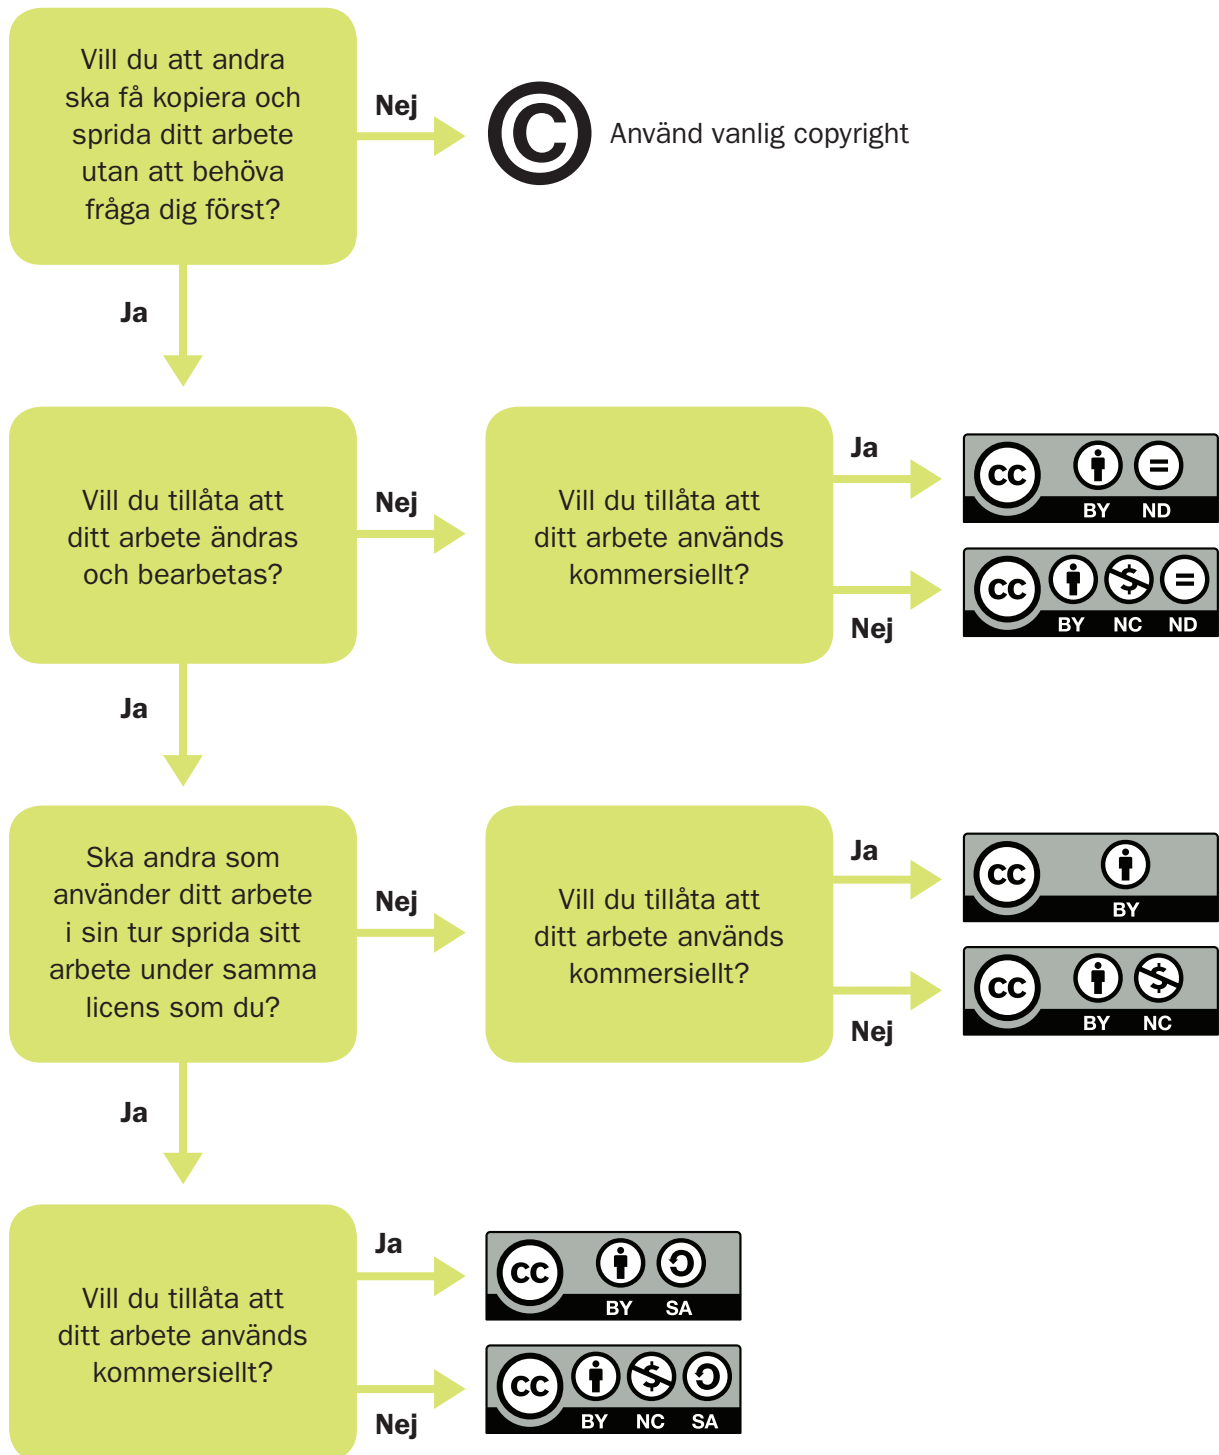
Vill du att andra ska få kopiera och sprida ditt arbete utan att behöva fråga dig först?

Nej

©

Använd vanlig copyright

Ja

Vill du tillåta att ditt arbete ändras och bearbetas?

Nej

Vill du tillåta att ditt arbete används kommersiellt?

Ja

cc BY ND

Nej

cc BY NC ND

Ja

Ska andra som använder ditt arbete i sin tur sprida sitt arbete under samma licens som du?

Nej

Vill du tillåta att ditt arbete används kommersiellt?

Ja

cc BY

Nej

cc BY NC

Ja

Vill du tillåta att ditt arbete används kommersiellt?

Ja

cc BY SA

Nej

cc BY NC SA